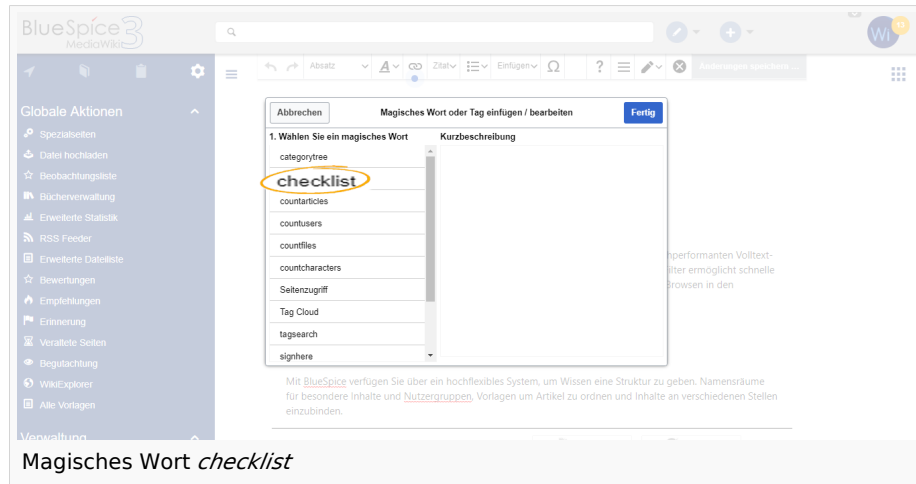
BlueSpice 3 MediaWiki

Wi

Absatz
Zitat
Einfügen
Änderungen speichern

Globale Aktionen
Spezialseiten
Datei hochladen
Beobachtungsliste
Bücherverwaltung
Erweiterte Statistik
RSS Feeder
Erweiterte Dateiliste
Bewertungen
Empfehlungen
Erinnerung
Veraltete Seiten
Begutachtung
WikiExplorer
Alle Vorlagen
Verwaltung

Abbrechen
Magisches Wort oder Tag einfügen / bearbeiten
Fertig
1. Wählen Sie ein magisches Wort
Kurzbeschreibung
categorytree
checklist
countarticles
countusers
countfiles
countcharacters
Seitenzugriff
Tag Cloud
tagsearch
signhere

performanten Volltext-
ilter ermöglicht schnelle
Browsen in den

Mit BlueSpice verfügen Sie über ein hochflexibles System, um Wissen eine Struktur zu geben. Namensräume für besondere Inhalte und Nutzergruppen, Vorlagen um Artikel zu ordnen und Inhalte an verschiedenen Stellen einzubinden.

Magisches Wort *checklist*